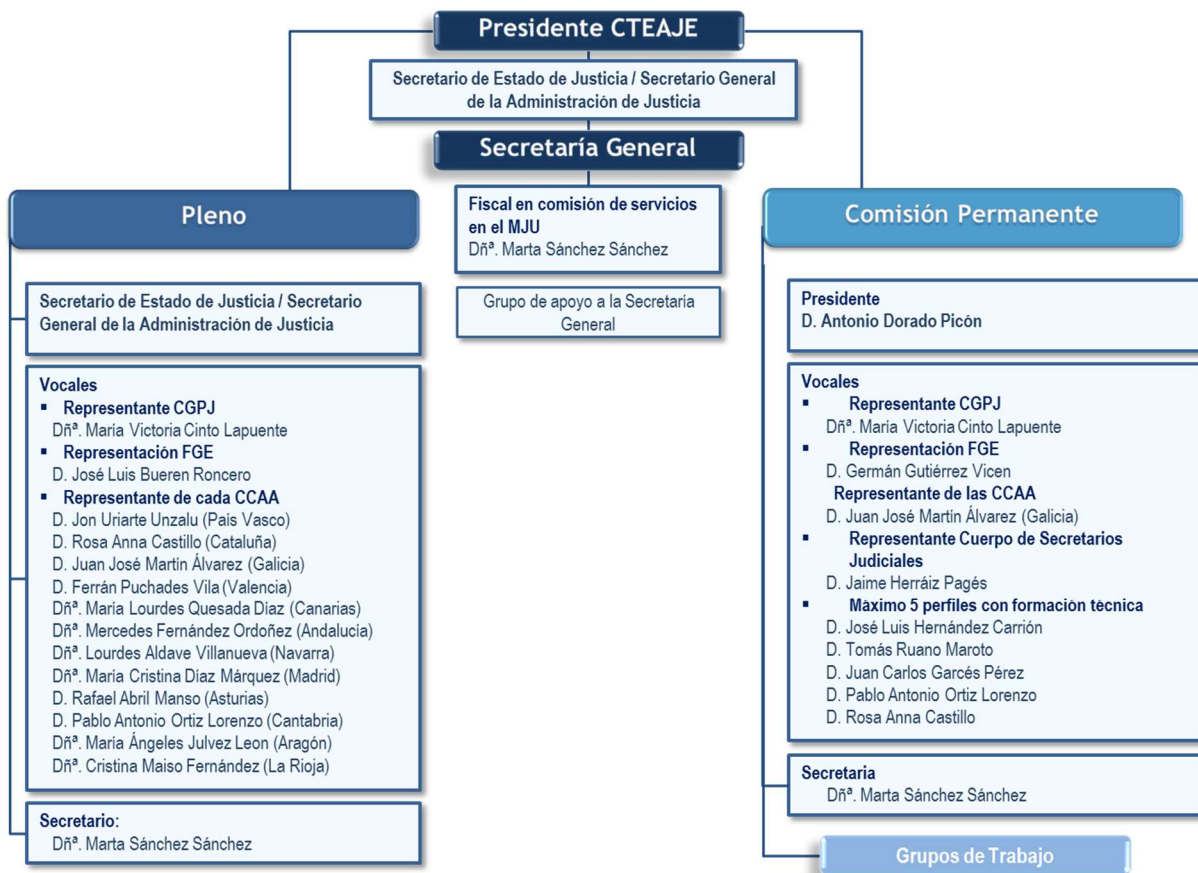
Presidente CTEAJE

Secretario de Estado de Justicia / Secretario General de la Administración de Justicia

Secretaría General

Fiscal en comisión de servicios en el MJU
Dñª. Marta Sánchez Sánchez

Grupo de apoyo a la Secretaría General

Pleno

Secretario de Estado de Justicia / Secretario General de la Administración de Justicia

Vocales
▪ Representante CGPJ
Dñª. María Victoria Cinto Lapuente
▪ Representación FGE
D. José Luis Bueren Roncero
▪ Representante de cada CCAA
D. Jon Uriarte Unzalu (País Vasco)
D. Rosa Anna Castillo (Cataluña)
D. Juan José Martín Álvarez (Galicia)
D. Ferrán Puchades Vila (Valencia)
Dñª. María Lourdes Quesada Díaz (Canarias)
Dñª. Mercedes Fernández Ordoñez (Andalucía)
Dñª. Lourdes Aldave Villanueva (Navarra)
Dñª. María Cristina Díaz Márquez (Madrid)
D. Rafael Abril Manso (Asturias)
D. Pablo Antonio Ortiz Lorenzo (Cantabria)
Dñª. María Ángeles Julvez Leon (Aragón)
Dñª. Cristina Maiso Fernández (La Rioja)

Secretario:
Dñª. Marta Sánchez Sánchez

Comisión Permanente

Presidente
D. Antonio Dorado Picón

Vocales
▪ Representante CGPJ
Dñª. María Victoria Cinto Lapuente
▪ Representación FGE
D. Germán Gutiérrez Vicen
Representante de las CCAA
D. Juan José Martín Álvarez (Galicia)
▪ Representante Cuerpo de Secretarios Judiciales
D. Jaime Herráiz Pagés
▪ Máximo 5 perfiles con formación técnica
D. José Luis Hernández Carrión
D. Tomás Ruano Maroto
D. Juan Carlos Garcés Pérez
D. Pablo Antonio Ortiz Lorenzo
D. Rosa Anna Castillo

Secretaria
Dñª. Marta Sánchez Sánchez

Grupos de Trabajo